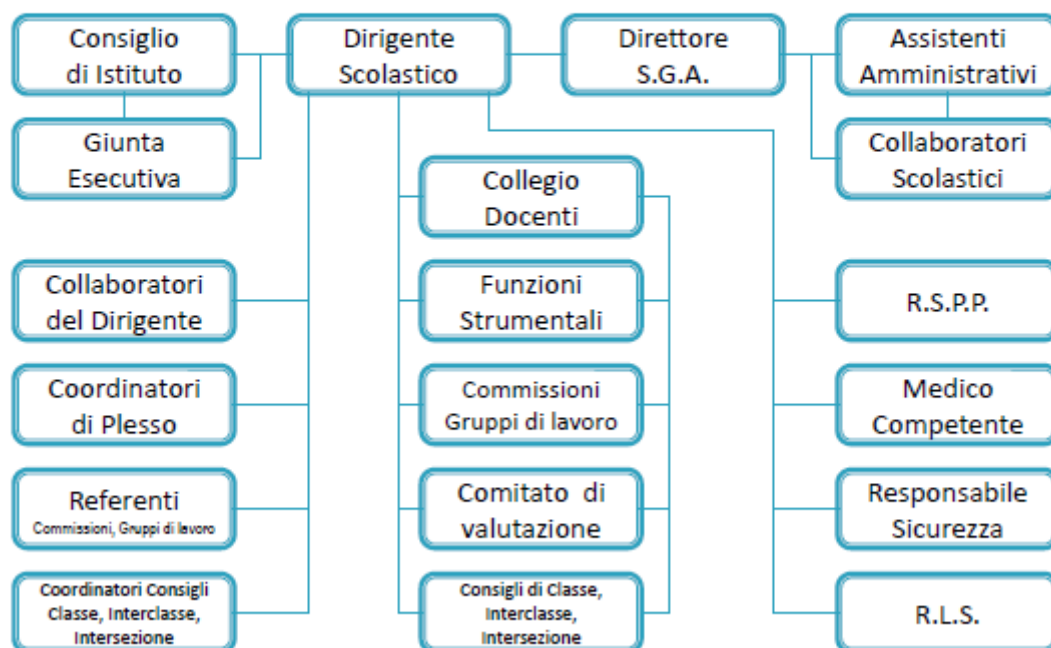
Consiglio di Istituto

Giunta Esecutiva

Dirigente Scolastico

Direttore S.G.A.

Assistenti Amministrativi

Collaboratori Scolastici

Collegio Docenti

Collaboratori del Dirigente

Funzioni Strumentali

R.S.P.P.

Coordinatori di Plesso

Commissioni Gruppi di lavoro

Medico Competente

Referenti
Commissioni, Gruppi di lavoro

Comitato di valutazione

Responsabile Sicurezza

Coordinatori Consigli Classe, Interclasse, Intersezione

Consigli di Classe, Interclasse, Intersezione

R.L.S.